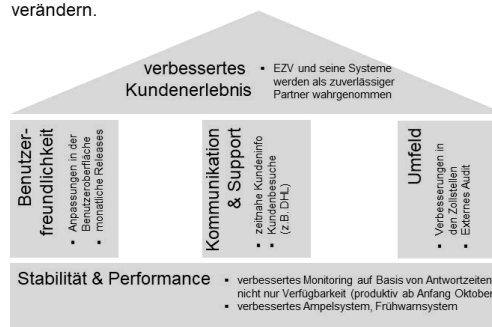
verändern.

verbessertes Kundenerlebnis

- EZV und seine Systeme werden als zuverlässiger Partner wahrgenommen

Benutzerfreundlichkeit

- Anpassungen in der Benutzeroberfläche
- monatliche Releases

Kommunikation & Support

- zeitnahe Kundeninfo
- Kundenbesuche (z.B. DHL)

Umfeld

- Verbesserungen in den Zollstellen
- Externes Audit

Stabilität & Performance

- verbessertes Monitoring auf Basis von Antwortzeiten nicht nur Verfügbarkeit (produktiv ab Anfang Oktober
- verbessertes Ampelsystem, Frühwarnsystem